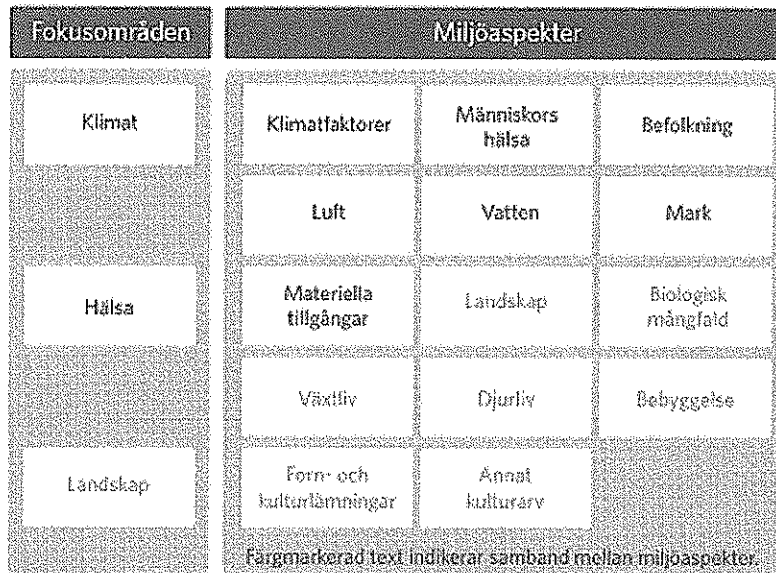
Fokusområden

Klimat

Hälsa

Landskap

Miljöaspekter

| | | |
|---|---|---|
| Klimatfaktorer | Människors hälsa | Befolkning |
| Luft | Vatten | Mark |
| Materiella tillgångar | Landskap | Biologisk mångfald |
| Växtliv | Djurliv | Bebyggelse |
| Forn- och kulturlämningar | Annat kulturarv | |

Färgmarkerad text indikerar samband mellan miljöaspekter.